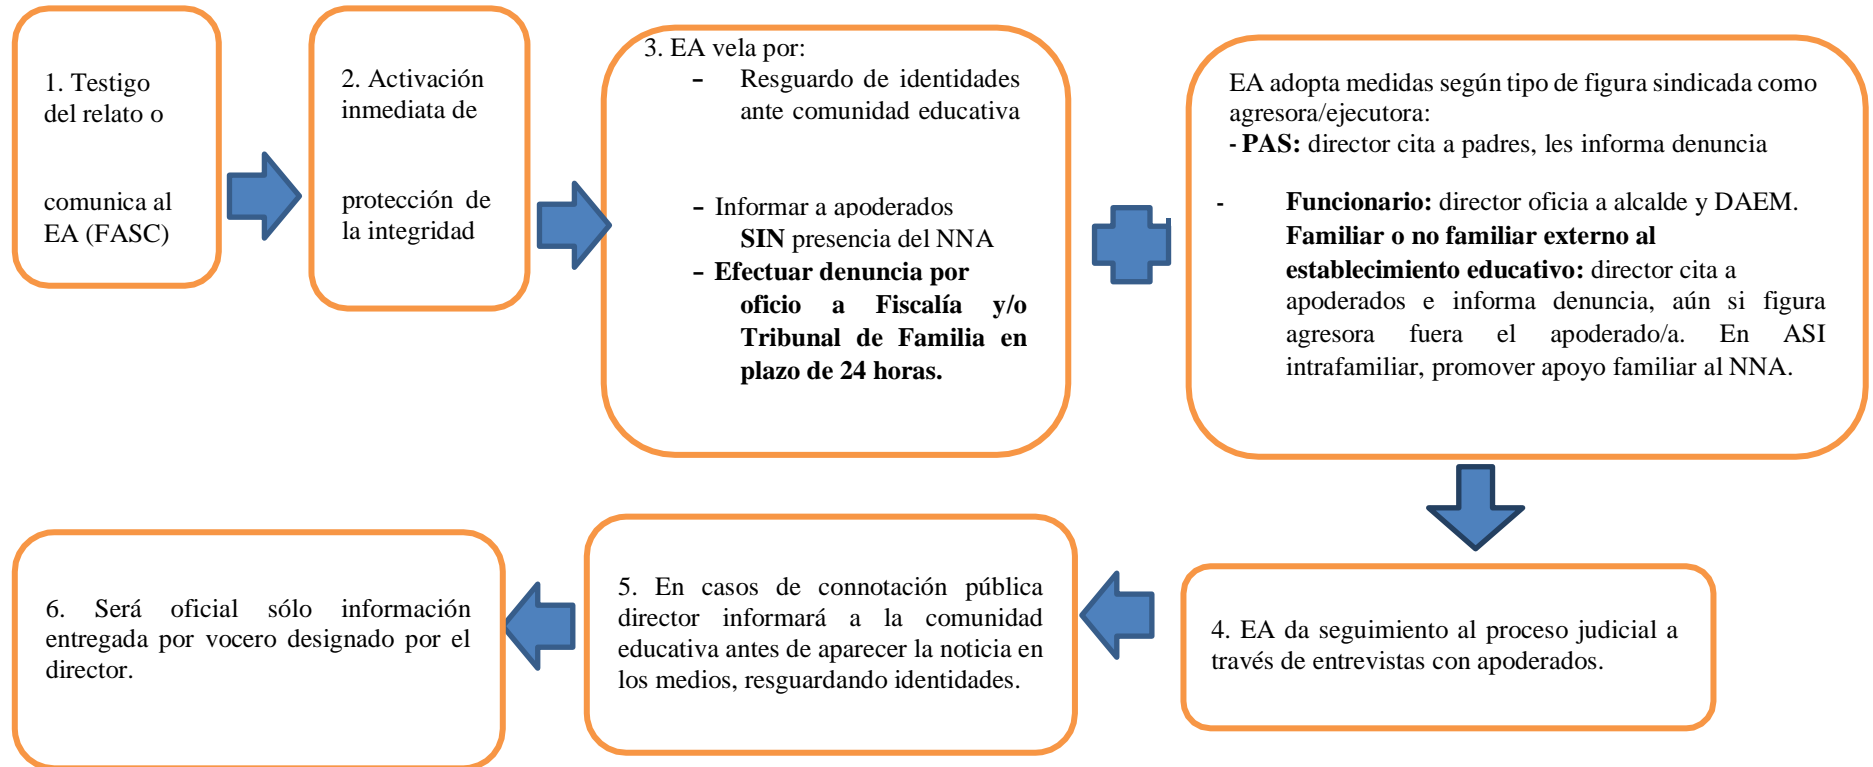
1. Testigo del relato o

comunica al EA (FASC)

2. Activación inmediata de

protección de la integridad

3. EA vela por:
– Resguardo de identidades ante comunidad educativa

– Informar a apoderados **SIN** presencia del NNA
– **Efectuar denuncia por oficio a Fiscalía y/o Tribunal de Familia en plazo de 24 horas.**

EA adopta medidas según tipo de figura sindicada como agresora/ejecutora:
- **PAS:** director cita a padres, les informa denuncia

- **Funcionario:** director oficia a alcalde y DAEM. **Familiar o no familiar externo al establecimiento educativo:** director cita a apoderados e informa denuncia, aún si figura agresora fuera el apoderado/a. En ASI intrafamiliar, promover apoyo familiar al NNA.

4. EA da seguimiento al proceso judicial a través de entrevistas con apoderados.

5. En casos de connotación pública director informará a la comunidad educativa antes de aparecer la noticia en los medios, resguardando identidades.

6. Será oficial sólo información entregada por vocero designado por el director.